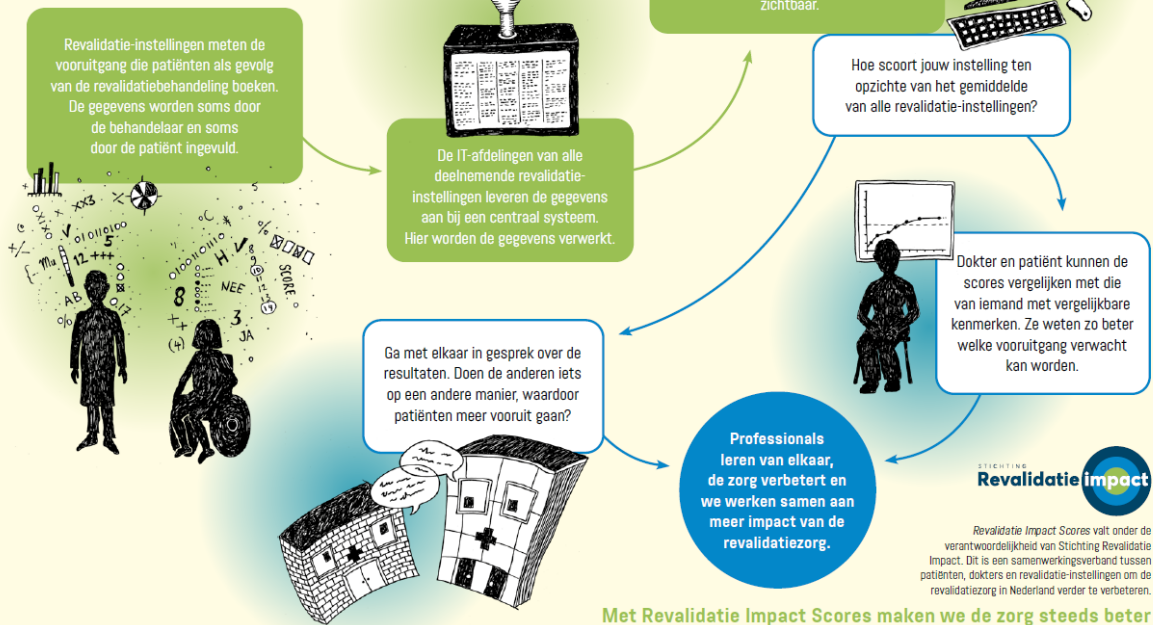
Revalidatie-instellingen meten de vooruitgang die patiënten als gevolg van de revalidatiebehandeling boeken. De gegevens worden soms door de behandelaar en soms door de patiënt ingevuld.

De IT-afdelingen van alle deelnemende revalidatie-instellingen leveren de gegevens aan bij een centraal systeem. Hier worden de gegevens verwerkt.

zichtbaar.

Hoe scoort jouw instelling ten opzichte van het gemiddelde van alle revalidatie-instellingen?

Dokter en patiënt kunnen de scores vergelijken met die van iemand met vergelijkbare kenmerken. Ze weten zo beter welke vooruitgang verwacht kan worden.

Ga met elkaar in gesprek over de resultaten. Doen de anderen iets op een andere manier, waardoor patiënten meer vooruit gaan?

Professionals leren van elkaar, de zorg verbetert en we werken samen aan meer impact van de revalidatiezorg.

STICHTING Revalidatie impact

Revalidatie Impact Scores valt onder de verantwoordelijkheid van Stichting Revalidatie Impact. Dit is een samenwerkingsverband tussen patiënten, dokters en revalidatie-instellingen om de revalidatiezorg in Nederland verder te verbeteren.

Met Revalidatie Impact Scores maken we de zorg steeds beter

XX3 OXIXO V 5 12 +++ AB % 8 H.V SCORE NEE JA 3 (4) ++